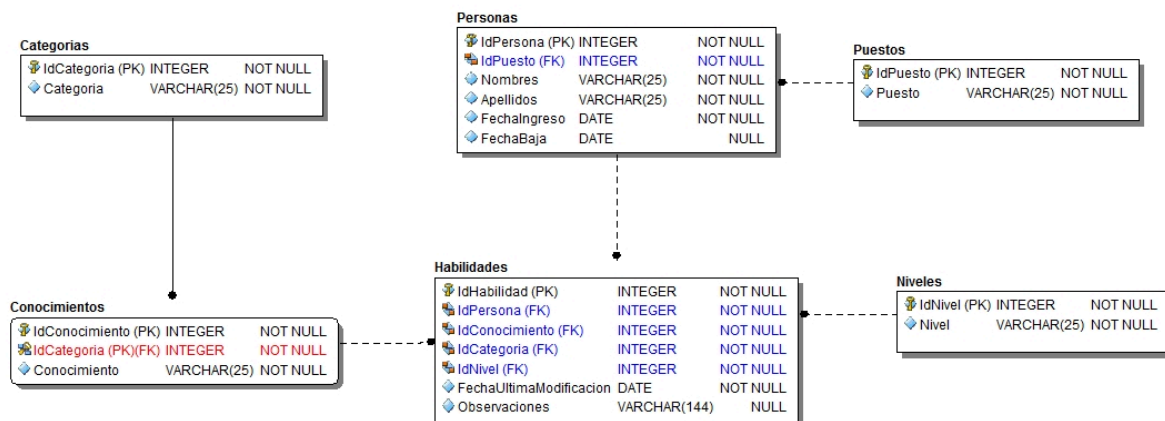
Categorias

| | | |
|---|---|---|
| IdCategoria (PK) | INTEGER | NOT NULL |
| Categoria | VARCHAR(25) | NOT NULL |

Personas

| | | |
|---|---|---|
| IdPersona (PK) | INTEGER | NOT NULL |
| IdPuesto (FK) | INTEGER | NOT NULL |
| Nombres | VARCHAR(25) | NOT NULL |
| Apellidos | VARCHAR(25) | NOT NULL |
| FechaIngreso | DATE | NOT NULL |
| FechaBaja | DATE | NULL |

Puestos

| | | |
|---|---|---|
| IdPuesto (PK) | INTEGER | NOT NULL |
| Puesto | VARCHAR(25) | NOT NULL |

Conocimientos

| | | |
|---|---|---|
| IdConocimiento (PK) | INTEGER | NOT NULL |
| IdCategoria (PK)(FK) | INTEGER | NOT NULL |
| Conocimiento | VARCHAR(25) | NOT NULL |

Habilidades

| | | |
|---|---|---|
| IdHabilidad (PK) | INTEGER | NOT NULL |
| IdPersona (FK) | INTEGER | NOT NULL |
| IdConocimiento (FK) | INTEGER | NOT NULL |
| IdCategoria (FK) | INTEGER | NOT NULL |
| IdNivel (FK) | INTEGER | NOT NULL |
| FechaUltimaModificacion | DATE | NOT NULL |
| Observaciones | VARCHAR(144) | NULL |

Niveles

| | | |
|---|---|---|
| IdNivel (PK) | INTEGER | NOT NULL |
| Nivel | VARCHAR(25) | NOT NULL |